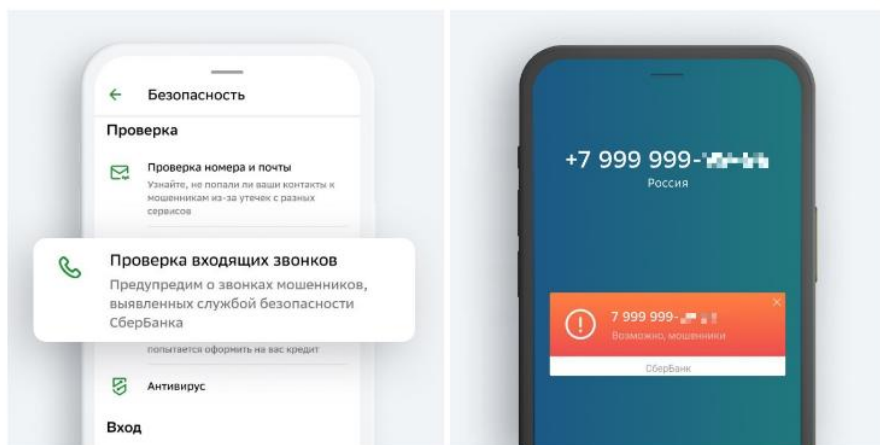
Безопасность

Проверка

Проверка номера и почты
Узнайте, не попали ли ваши контакты к мошенникам из-за утечек с разных сервисов

Проверка входящих звонков
Предупредим о звонках мошенников, выявленных службой безопасности СберБанка

попытается оформить на вас кредит

Антивирус

Вход

+7 999 999-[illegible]
Россия

7 999 999-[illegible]
Возможно, мошенники

СберБанк